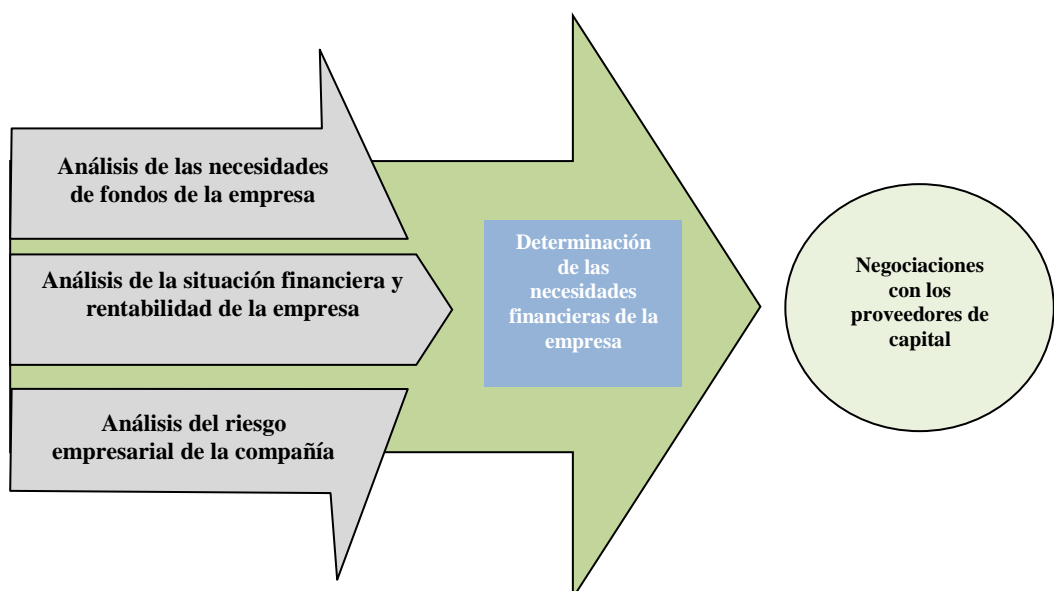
Análisis de las necesidades de fondos de la empresa

Análisis de la situación financiera y rentabilidad de la empresa

Análisis del riesgo empresarial de la compañía

Determinación de las necesidades financieras de la empresa

Negociaciones con los proveedores de capital